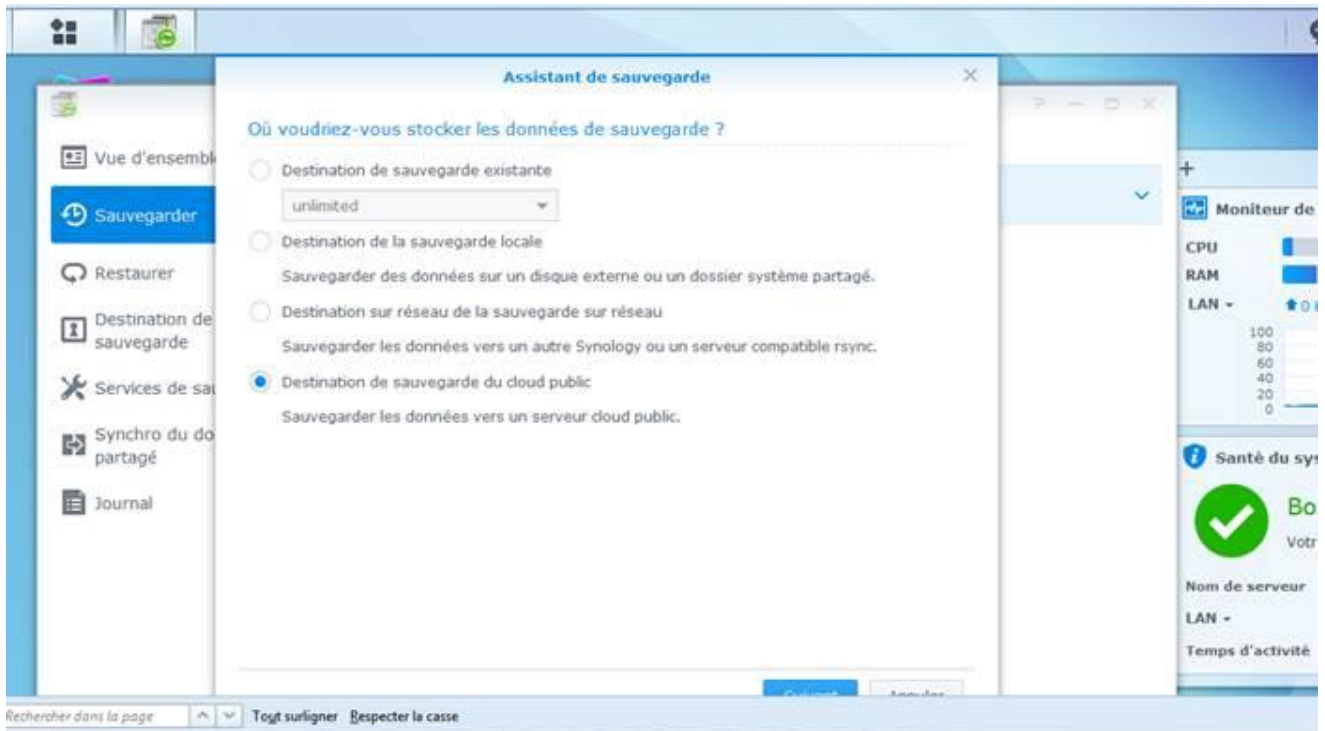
Assistant de sauvegarde

Où voudriez-vous stocker les données de sauvegarde ?

Destination de sauvegarde existante

unlimited

Destination de la sauvegarde locale

Sauvegarder des données sur un disque externe ou un dossier système partagé.

Destination sur réseau de la sauvegarde sur réseau

Sauvegarder les données vers un autre Synology ou un serveur compatible rsync.

Destination de sauvegarde du cloud public

Sauvegarder les données vers un serveur cloud public.

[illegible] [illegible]

Vue d'ensembl

Sauvegarder

Restaurer

Destination de sauvegarde

Services de sa

Synchro du do partagé

Journal

+

Moniteur de

CPU

RAM

LAN -

100
80
60
40
20
0

Santé du sy

Bo

Votr

Nom de serveur

LAN -

Temps d'activité

Rechercher dans la page

Tout surligner Respecter la casse